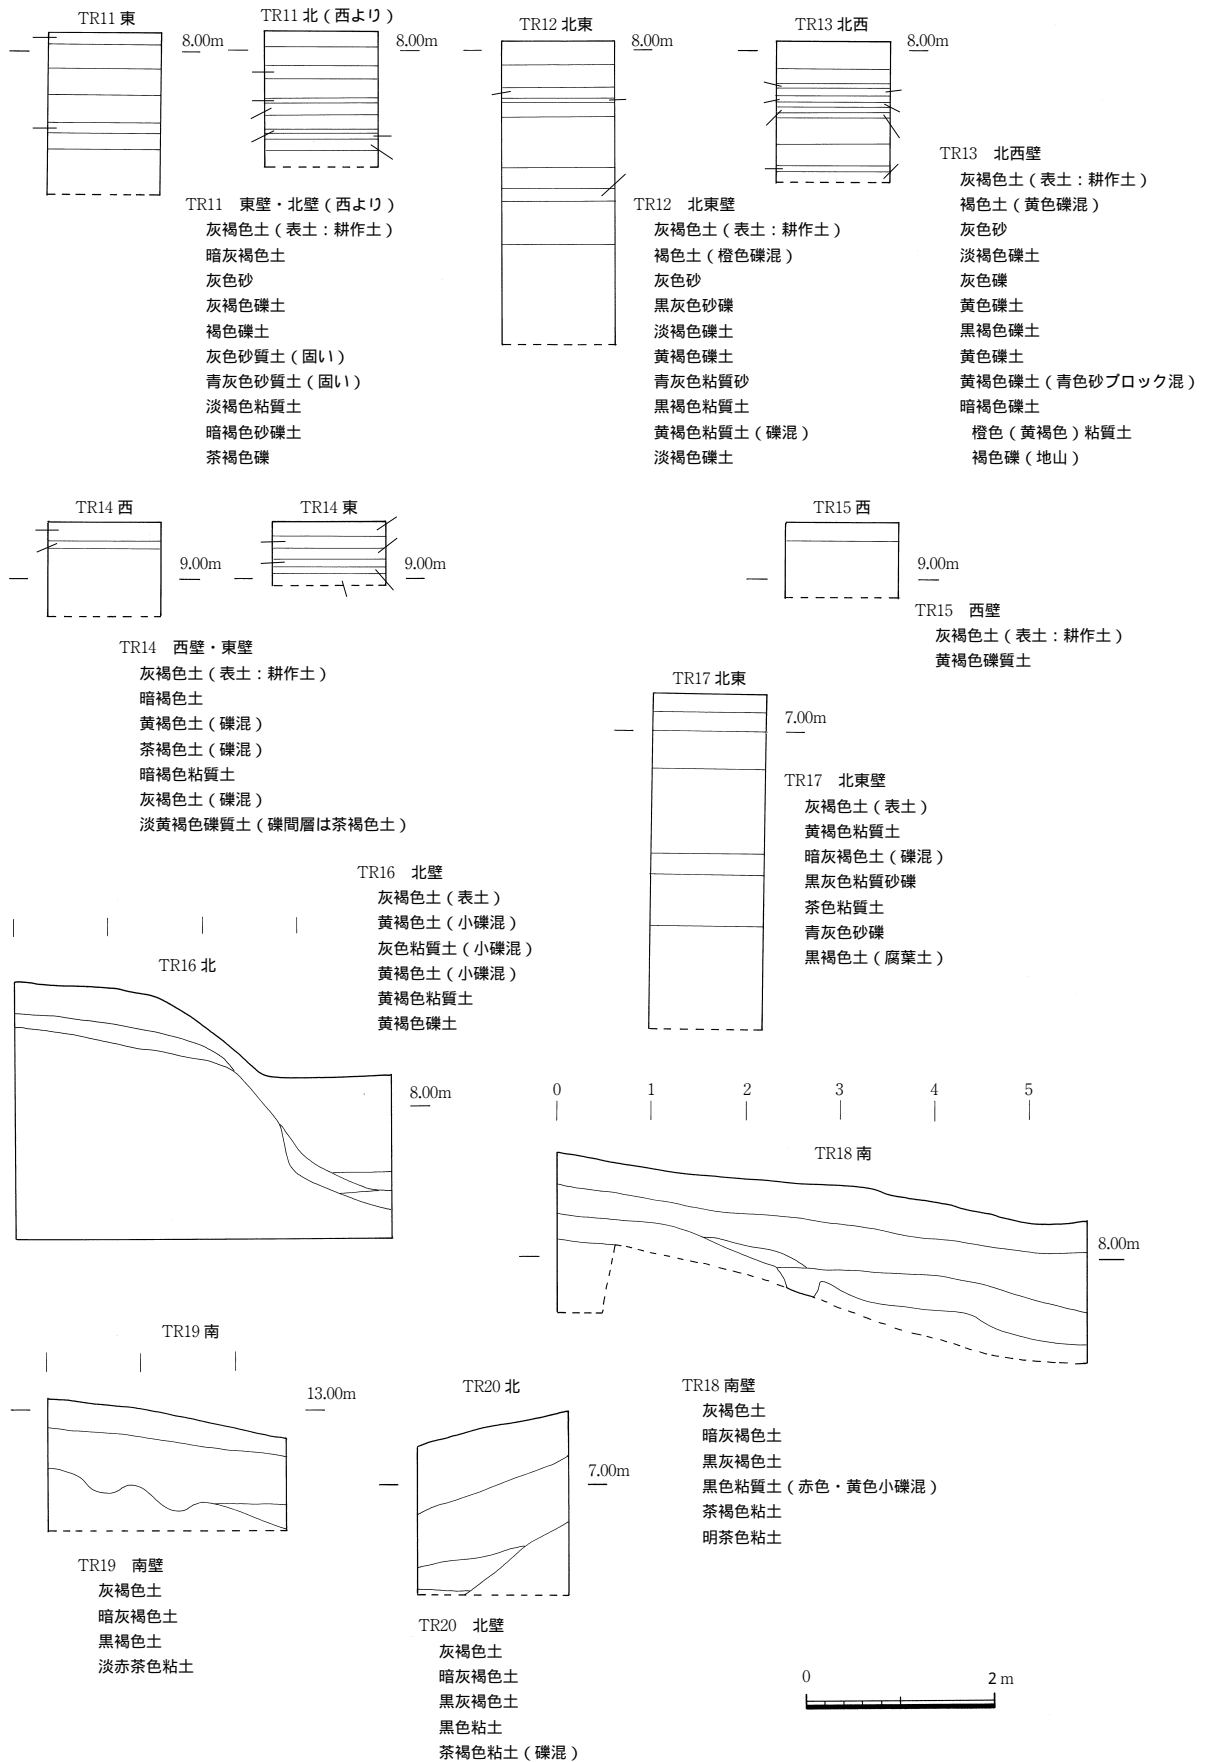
TR11 東

TR11 北（西より）

8.00m

8.00m

TR12 北東

8.00m

TR13 北西

8.00m

TR13 北西壁
灰褐色土（表土：耕作土）
褐色土（黄色礫混）
灰色砂
淡褐色礫土
灰色礫
黄色礫土
黒褐色礫土
黄色礫土
黄褐色礫土（青色砂ブロック混）
暗褐色礫土
橙色（黄褐色）粘質土
褐色礫（地山）

TR11 東壁・北壁（西より）
灰褐色土（表土：耕作土）
暗灰褐色土
灰色砂
灰褐色礫土
褐色礫土
灰色砂質土（固い）
青灰色砂質土（固い）
淡褐色粘質土
暗褐色砂礫土
茶褐色礫

TR12 北東壁
灰褐色土（表土：耕作土）
褐色土（橙色礫混）
灰色砂
黒灰色砂礫
淡褐色礫土
黄褐色礫土
青灰色粘質砂
黒褐色粘質土
黄褐色粘質土（礫混）
淡褐色礫土

TR14 西

TR14 東

9.00m

9.00m

TR15 西

9.00m

TR15 西壁
灰褐色土（表土：耕作土）
黄褐色礫質土

TR14 西壁・東壁
灰褐色土（表土：耕作土）
暗褐色土
黄褐色土（礫混）
茶褐色土（礫混）
暗褐色粘質土
灰褐色土（礫混）
淡黄褐色礫質土（礫間層は茶褐色土）

TR17 北東

7.00m

TR17 北東壁
灰褐色土（表土）
黄褐色粘質土
暗灰褐色土（礫混）
黒灰色粘質砂礫
茶色粘質土
青灰色砂礫
黒褐色土（腐葉土）

TR16 北壁
灰褐色土（表土）
黄褐色土（小礫混）
灰色粘質土（小礫混）
黄褐色土（小礫混）
黄褐色粘質土
黄褐色礫土

TR16 北

8.00m

0 1 2 3 4 5

TR18 南

8.00m

TR19 南

13.00m

TR20 北

7.00m

TR18 南壁
灰褐色土
暗灰褐色土
黒灰褐色土
黒色粘質土（赤色・黄色小礫混）
茶褐色粘土
明茶色粘土

TR19 南壁
灰褐色土
暗灰褐色土
黒褐色土
淡赤茶色粘土

TR20 北壁
灰褐色土
暗灰褐色土
黒灰褐色土
黒色粘土
茶褐色粘土（礫混）

0 2 m